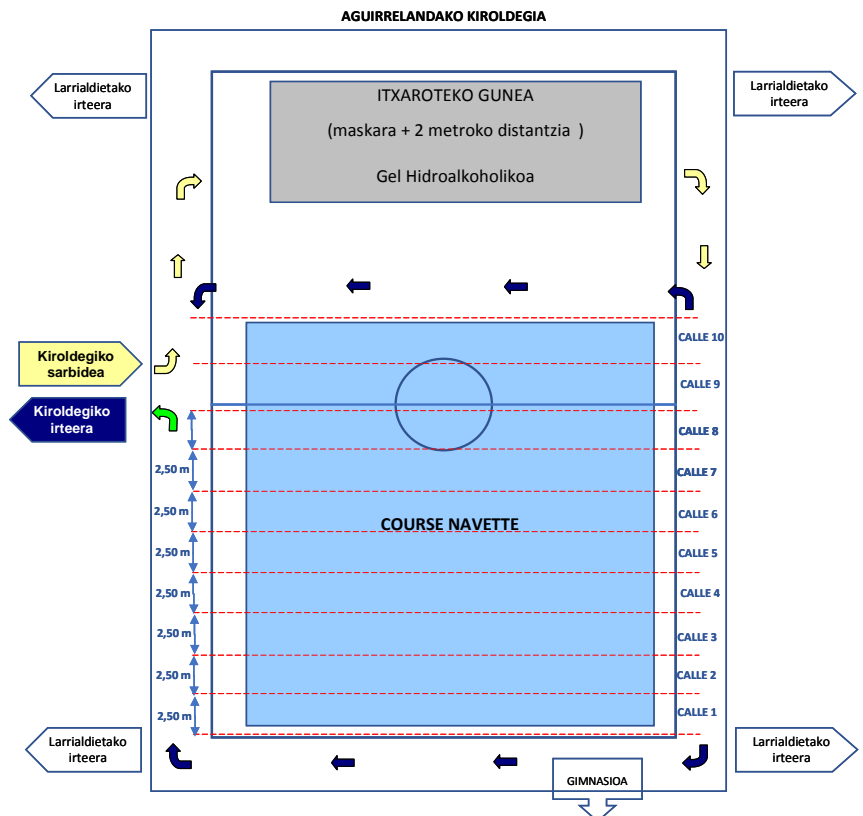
AGUIRRELANDAKO KIROLDEGIA

Larrialdietako irteera

Larrialdietako irteera

ITXAROTEKO GUNEA

(maskara + 2 metroko distantzia )

Gel Hidroalkoholikoa

Kiroldegiko sarbidea

Kiroldegiko irteera

CALLE 10

CALLE 9

CALLE 8

CALLE 7

CALLE 6

CALLE 5

CALLE 4

CALLE 3

CALLE 2

CALLE 1

2,50 m

2,50 m

2,50 m

2,50 m

2,50 m

2,50 m

2,50 m

COURSE NAVETTE

Larrialdietako irteera

Larrialdietako irteera

GIMNASIOA